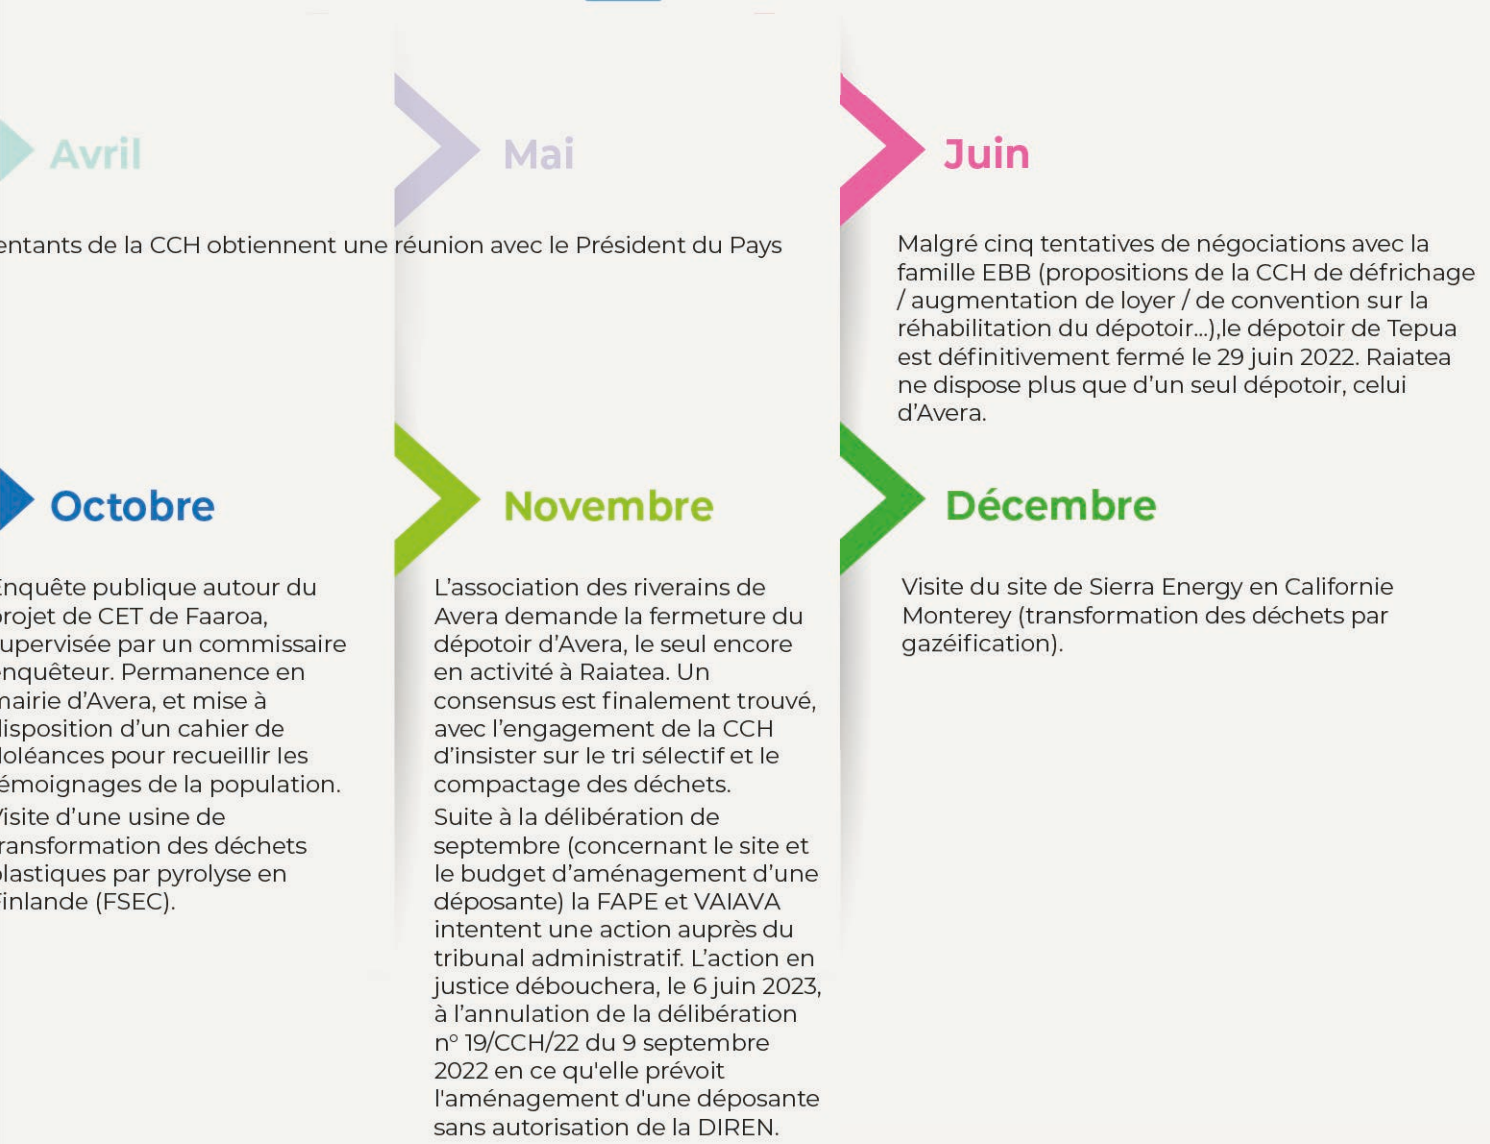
Avril

Mai

Juin

entants de la CCH obtiennent une réunion avec le Président du Pays

Malgré cinq tentatives de négociations avec la famille EBB (propositions de la CCH de défrichage / augmentation de loyer / de convention sur la réhabilitation du dépotoir...),le dépotoir de Tepua est définitivement fermé le 29 juin 2022. Raiatea ne dispose plus que d'un seul dépotoir, celui d'Avera.

Octobre

Enquête publique autour du rojet de CET de Faaroa, upervisée par un commissaire nquêteur. Permanence en nairie d'Avera, et mise à lisposition d'un cahier de loléances pour recueillir les émoignages de la population.

Visite d'une usine de ransformation des déchets lastiques par pyrolyse en Finlande (FSEC).

Novembre

L'association des riverains de Avera demande la fermeture du dépotoir d'Avera, le seul encore en activité à Raiatea. Un consensus est finalement trouvé, avec l'engagement de la CCH d'insister sur le tri sélectif et le compactage des déchets.

Suite à la délibération de septembre (concernant le site et le budget d'aménagement d'une déposante) la FAPE et VAIAVA intentent une action auprès du tribunal administratif. L'action en justice débouchera, le 6 juin 2023, à l'annulation de la délibération n° 19/CCH/22 du 9 septembre 2022 en ce qu'elle prévoit l'aménagement d'une déposante sans autorisation de la DIREN.

Décembre

Visite du site de Sierra Energy en Californie Monterey (transformation des déchets par gazéification).